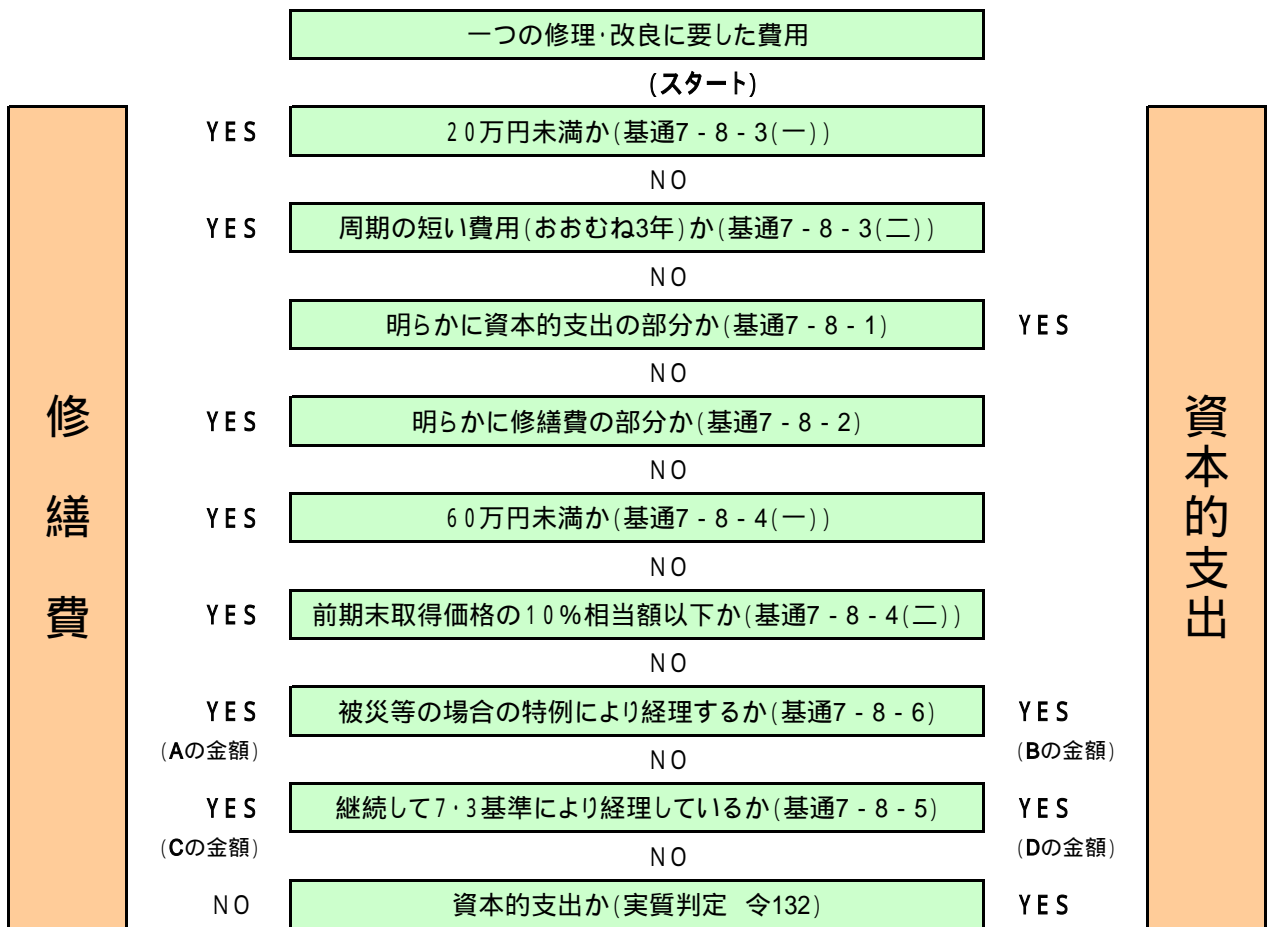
一つの修理·改良に要した費用

(スタート)

修繕費

YES　20万円未満か(基通7 - 8 - 3(一))

NO

YES　周期の短い費用(おおむね3年)か(基通7 - 8 - 3(二))

NO

明らかに資本的支出の部分か(基通7 - 8 - 1)　YES

NO

YES　明らかに修繕費の部分か(基通7 - 8 - 2)

NO

YES　60万円未満か(基通7 - 8 - 4(一))

NO

YES　前期末取得価格の10%相当額以下か(基通7 - 8 - 4(二))

NO

YES (Aの金額)　被災等の場合の特例により経理するか(基通7 - 8 - 6)　YES (Bの金額)

NO

YES (Cの金額)　継続して7·3基準により経理しているか(基通7 - 8 - 5)　YES (Dの金額)

NO

NO　資本的支出か(実質判定　令132)　YES

資本的支出